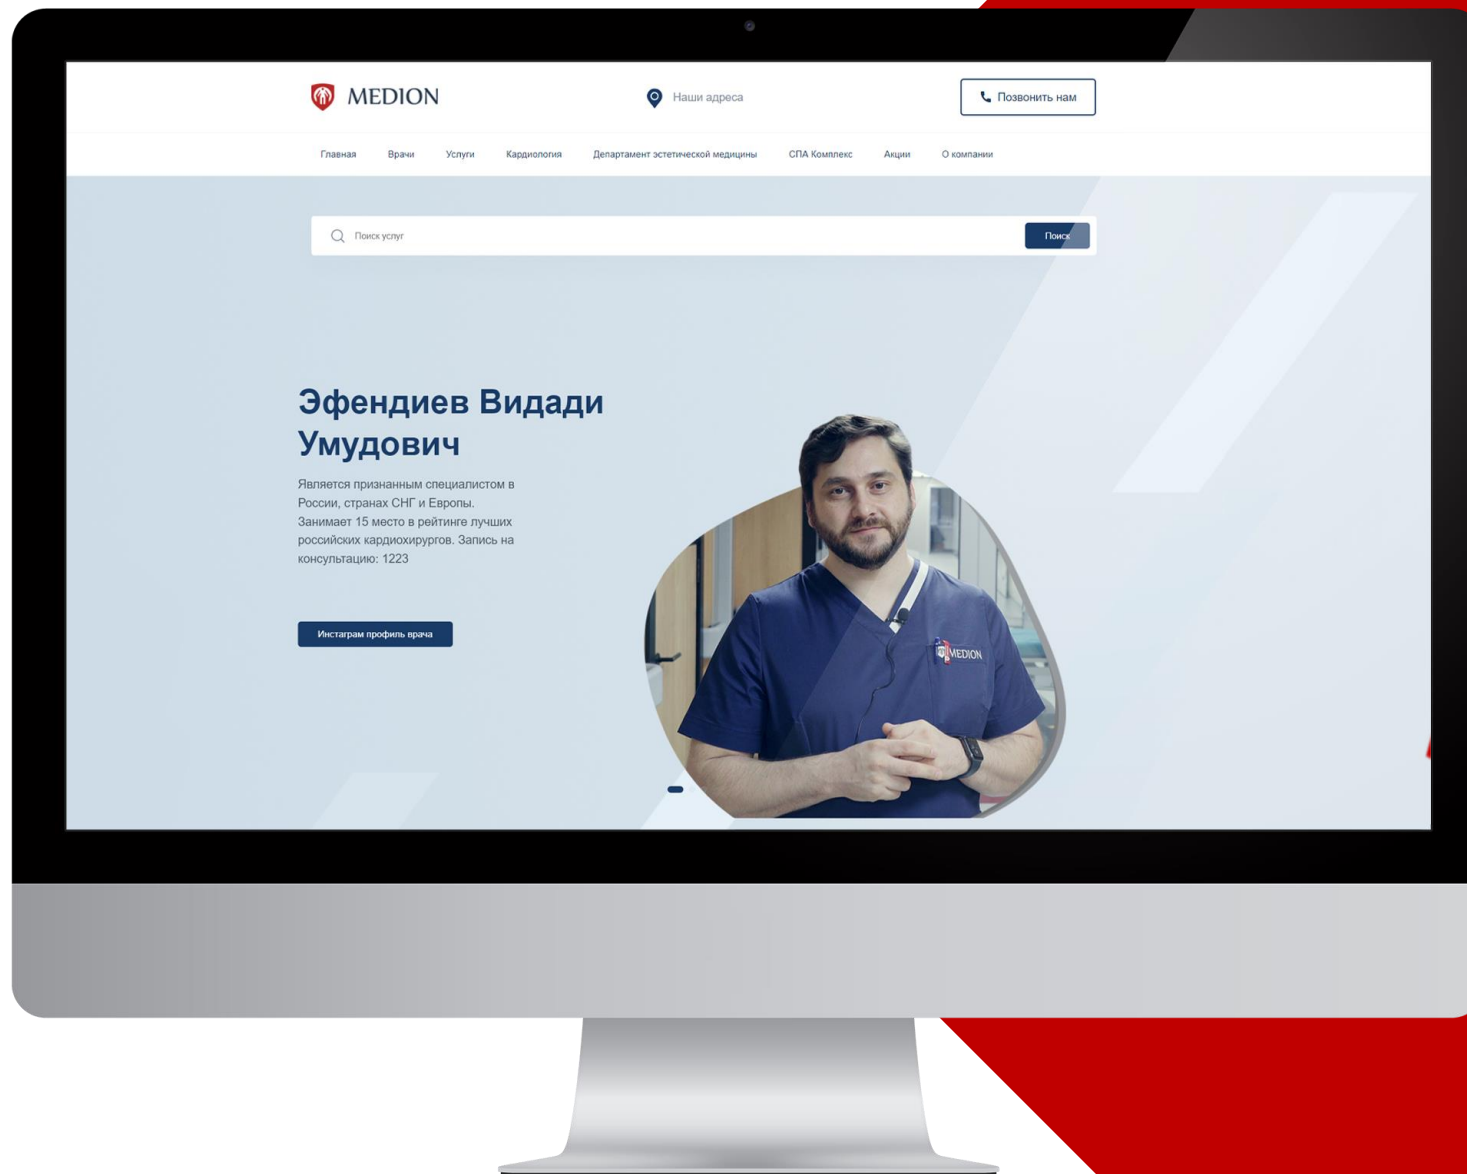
MEDION

Наши адреса

Позвонить нам

Главная Врачи Услуги Кардиология Департамент эстетической медицины СПА Комплекс Акции О компании

Поиск услуг

Поиск

Эфендиев Видади Умудович

Является признанным специалистом в России, странах СНГ и Европы. Занимает 15 место в рейтинге лучших российских кардиохирургов. Запись на консультацию: 1223

Инстаграм профиль врача

MEDION